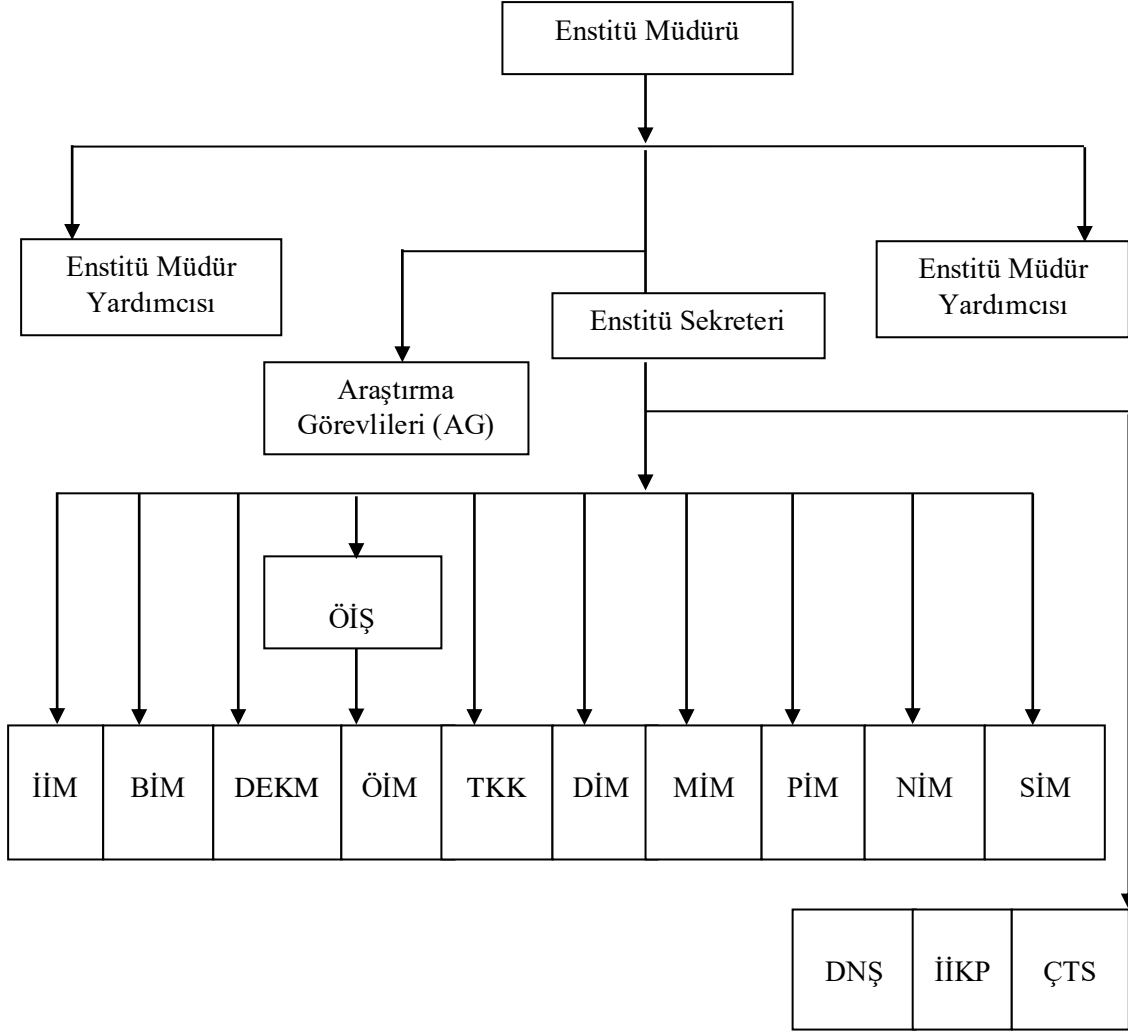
Enstitü Müdürü

Enstitü Müdür Yardımcısı

Araştırma Görevlileri (AG)

Enstitü Sekreteri

Enstitü Müdür Yardımcısı

ÖİŞ

| İİM | BİM | DEKM | ÖİM | TKK | DİM | MİM | PİM | NİM | SİM |
|---|---|---|---|---|---|---|---|---|---|

| DNŞ | İİKP | ÇTS |
|---|---|---|